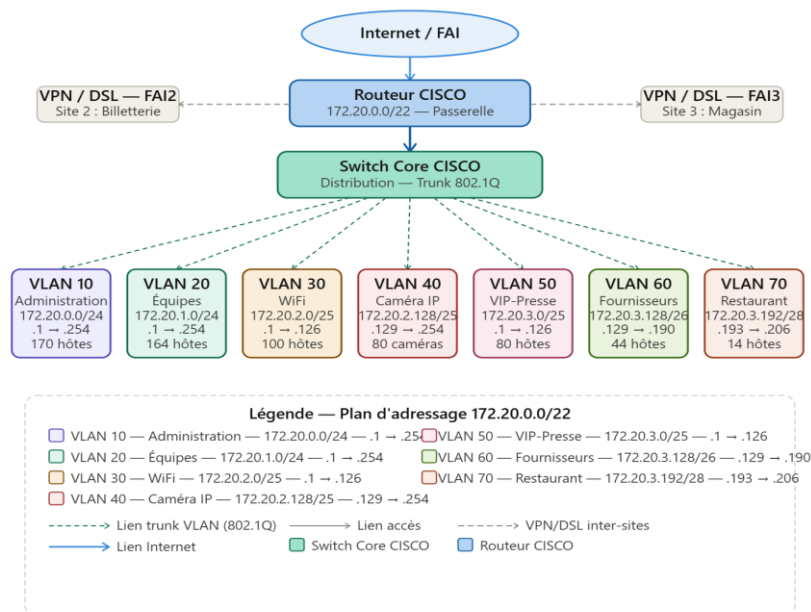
Internet / FAI

VPN / DSL — FAI2
Site 2 : Billetterie

Routeur CISCO
172.20.0.0/22 — Passerelle

VPN / DSL — FAI3
Site 3 : Magasin

Switch Core CISCO
Distribution — Trunk 802.1Q

VLAN 10
Administration
172.20.0.0/24
.1 → .254
170 hôtes

VLAN 20
Équipes
172.20.1.0/24
.1 → .254
164 hôtes

VLAN 30
WiFi
172.20.2.0/25
.1 → .126
100 hôtes

VLAN 40
Caméra IP
172.20.2.128/25
.129 → .254
80 caméras

VLAN 50
VIP-Presse
172.20.3.0/25
.1 → .126
80 hôtes

VLAN 60
Fournisseurs
172.20.3.128/26
.129 → .190
44 hôtes

VLAN 70
Restaurant
172.20.3.192/28
.193 → .206
14 hôtes

Légende — Plan d'adressage 172.20.0.0/22

VLAN 10 — Administration — 172.20.0.0/24 — .1 → .25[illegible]
VLAN 20 — Équipes — 172.20.1.0/24 — .1 → .254
VLAN 30 — WiFi — 172.20.2.0/25 — .1 → .126
VLAN 40 — Caméra IP — 172.20.2.128/25 — .129 → .254
VLAN 50 — VIP-Presse — 172.20.3.0/25 — .1 → .126
VLAN 60 — Fournisseurs — 172.20.3.128/26 — .129 → .190
VLAN 70 — Restaurant — 172.20.3.192/28 — .193 → .206

Lien trunk VLAN (802.1Q)
Lien accès
VPN/DSL inter-sites
Lien Internet
Switch Core CISCO
Routeur CISCO